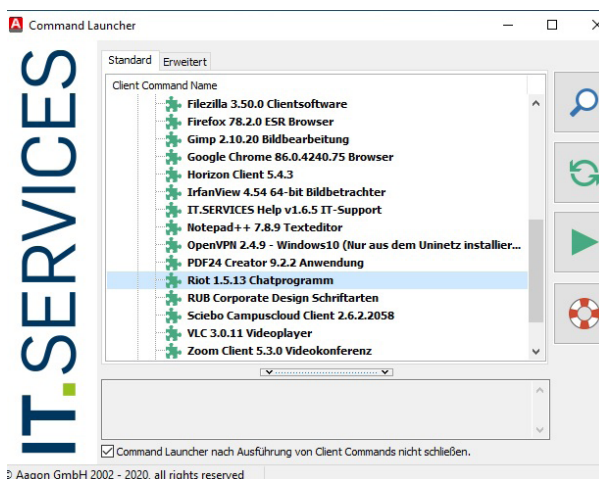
Command Launcher

Standard Erweitert

Client Command Name

Filezilla 3.50.0 Clientsoftware
Firefox 78.2.0 ESR Browser
Gimp 2.10.20 Bildbearbeitung
Google Chrome 86.0.4240.75 Browser
Horizon Client 5.4.3
IrfanView 4.54 64-bit Bildbetrachter
IT.SERVICES Help v1.6.5 IT-Support
Notepad++ 7.8.9 Texteditor
OpenVPN 2.4.9 - Windows10 (Nur aus dem Uninetz installier...
PDF24 Creator 9.2.2 Anwendung
Riot 1.5.13 Chatprogramm
RUB Corporate Design Schriftarten
Sciebo Campuscloud Client 2.6.2.2058
VLC 3.0.11 Videoplayer
Zoom Client 5.3.0 Videokonferenz

Command Launcher nach Ausführung von Client Commands nicht schließen.

IT.SERVICES

© Aagon GmbH 2002 - 2020, all rights reserved